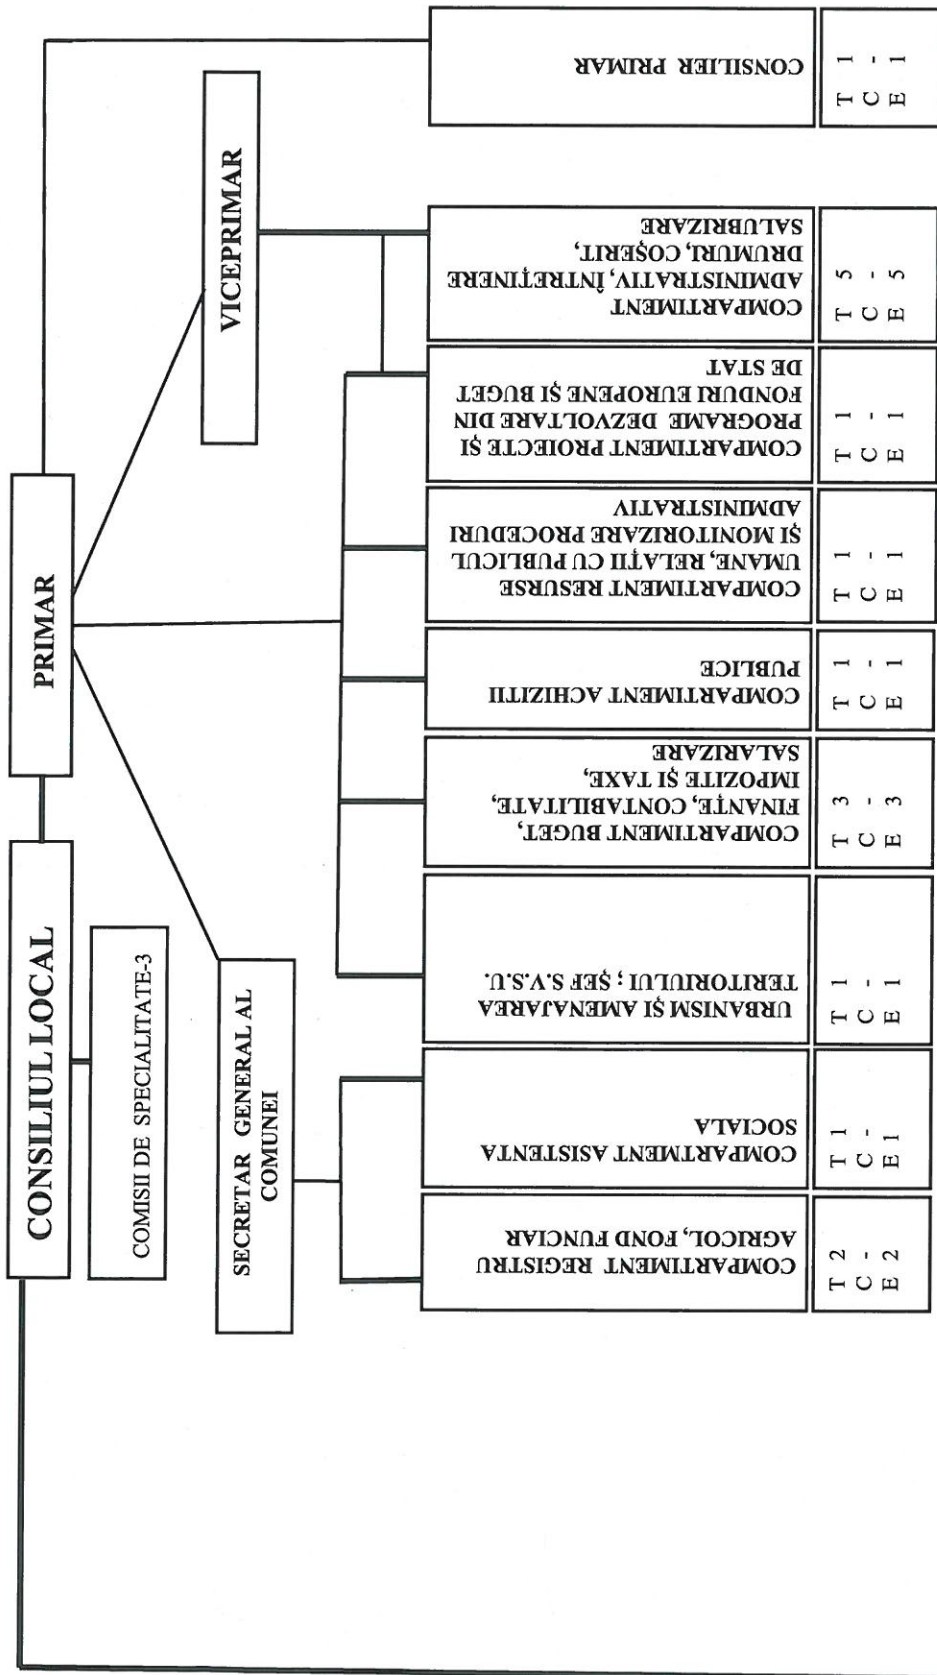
CONSILIUL LOCAL

COMISII DE SPECIALITATE-3

PRIMAR

VICEPRIMAR

SECRETAR GENERAL AL COMUNEI

CONSILIER PRIMAR

T 1
C -
E 1

COMPARTIMENT ADMINISTRATIV, ÎNTREȚINERE DRUMURI, COȘERIT, SALUBRIZARE

T 5
C -
E 5

COMPARTIMENT PROIECTE ȘI PROGRAME DEZVOLTARE DIN FONDURI EUROPENE ȘI BUGET DE STAT

T 1
C -
E 1

COMPARTIMENT RESURSE UMANE, RELAȚII CU PUBLICUL ȘI MONITORIZARE PROCEDURI ADMINISTRATIV

T 1
C -
E 1

COMPARTIMENT ACHIZITII PUBLICE

T 1
C -
E 1

COMPARTIMENT BUGET, FINANȚE, CONTABILITATE, IMPOZITE ȘI TAXE, SALARIZARE

T 3
C -
E 3

URBANISM ȘI AMENAJAREA TERITORIULUI ; ȘEF S.V.S.U.

T 1
C -
E 1

COMPARTIMENT ASISTENTA SOCIALA

T 1
C -
E 1

COMPARTIMENT REGISTRU AGRICOL, FOND FUNCIAR

T 2
C -
E 2